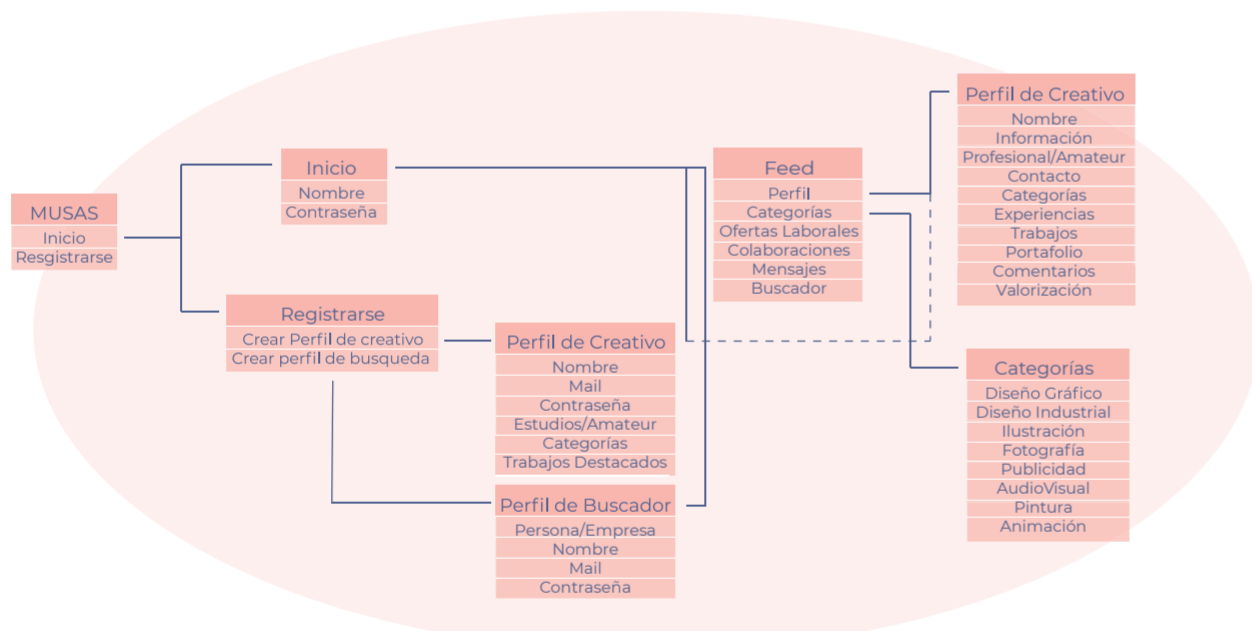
MUSAS
Inicio
Resgistrarse

Inicio
Nombre
Contraseña

Registrarse
Crear Perfil de creativo
Crear perfil de busqueda

Perfil de Creativo
Nombre
Mail
Contraseña
Estudios/Amateur
Categorías
Trabajos Destacados

Perfil de Buscador
Persona/Empresa
Nombre
Mail
Contraseña

Feed
Perfil
Categorías
Ofertas Laborales
Colaboraciones
Mensajes
Buscador

Perfil de Creativo
Nombre
Información
Profesional/Amateur
Contacto
Categorías
Experiencias
Trabajos
Portafolio
Comentarios
Valorización

Categorías
Diseño Gráfico
Diseño Industrial
Ilustración
Fotografía
Publicidad
AudioVisual
Pintura
Animación